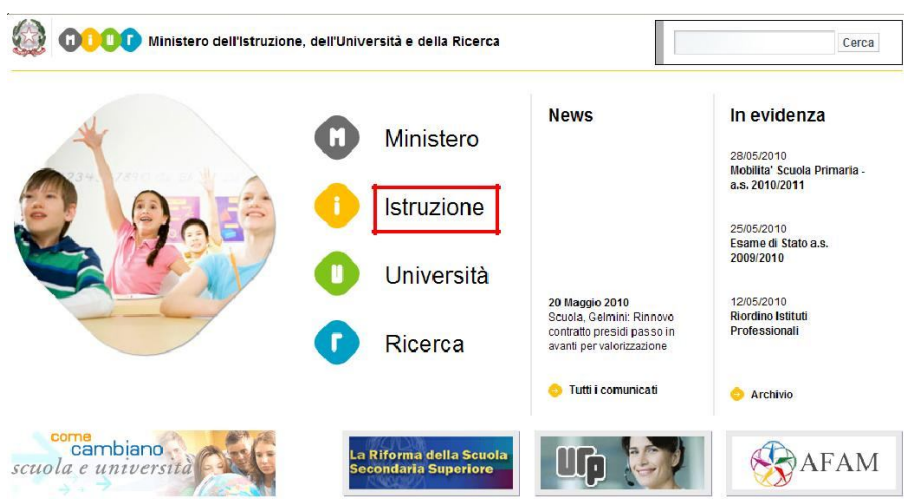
Ministero dell'Istruzione, dell'Università e della Ricerca

Cerca

Ministero

Istruzione

Università

Ricerca

News

20 Maggio 2010
Scuola, Gelmini: Rinnovo contratto presidi passo in avanti per valorizzazione

Tutti i comunicati

In evidenza

28/05/2010
Mobilita' Scuola Primaria - a.s. 2010/2011

25/05/2010
Esame di Stato a.s. 2009/2010

12/05/2010
Riordino Istituti Professionali

Archivio

come cambiano scuola e università

La Riforma della Scuola Secondaria Superiore

URP

AFAM